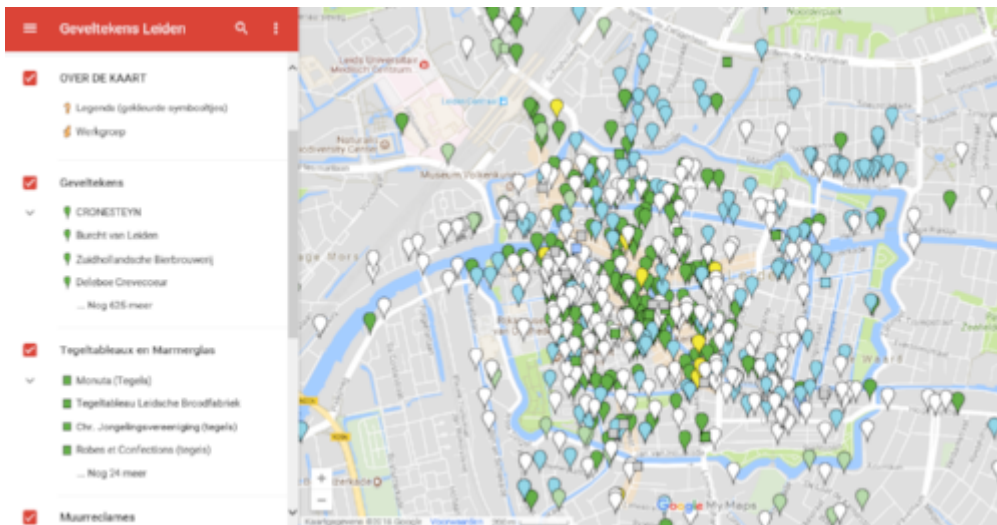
Geveltekens Leiden

OVER DE KAART

Legenda (gekleurde symbooltjes)

Werkgroep

Geveltekens

CRONESTEYN

Burcht van Leiden

Zuidhollandsche Bierbrouwerij

Delfboe Crevecoeur

... Nog 425 meer

Tegeltableaux en Marmerglas

Monuta (Tegels)

Tegeltableau Leidsche Broodfabriek

Chr. Jongelingsvereeniging (tegels)

Robes et Confections (tegels)

... Nog 24 meer

Muurreclames

Leids Universitair Medisch Centrum

Naturalis Biodiversity Center

Museum Volkenkunde

Google My Maps

Kaartgegevens ©2018 Google

Voorwaarden

Noorderpark

Zeeheldenbuurt

Waard